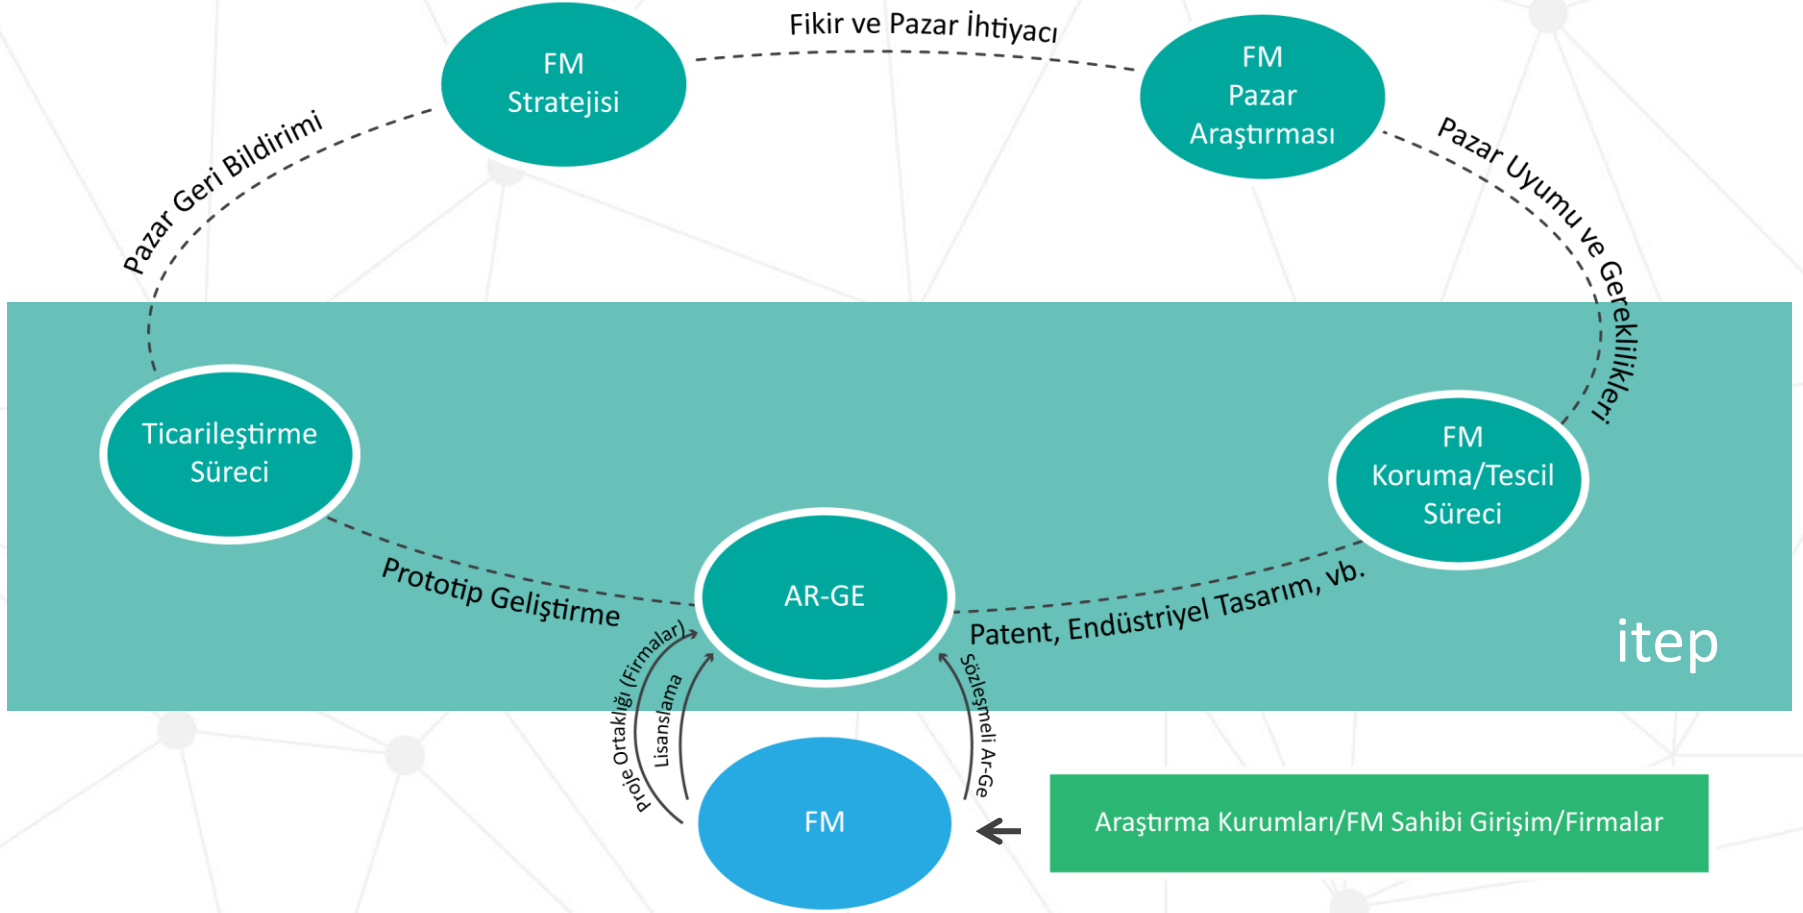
Fikir ve Pazar İhtiyacı

FM Stratejisi

FM Pazar Araştırması

Pazar Geri Bildirimi

Pazar Uyumu ve Gereklilikleri

Ticarileştirme Süreci

FM Koruma/Tescil Süreci

Prototip Geliştirme

AR-GE

Patent, Endüstriyel Tasarım, vb.

itep

Proje Ortaklığı (Firmalar)

Lisanslama

Sözleşmeli Ar-Ge

FM

Araştırma Kurumları/FM Sahibi Girişim/Firmalar